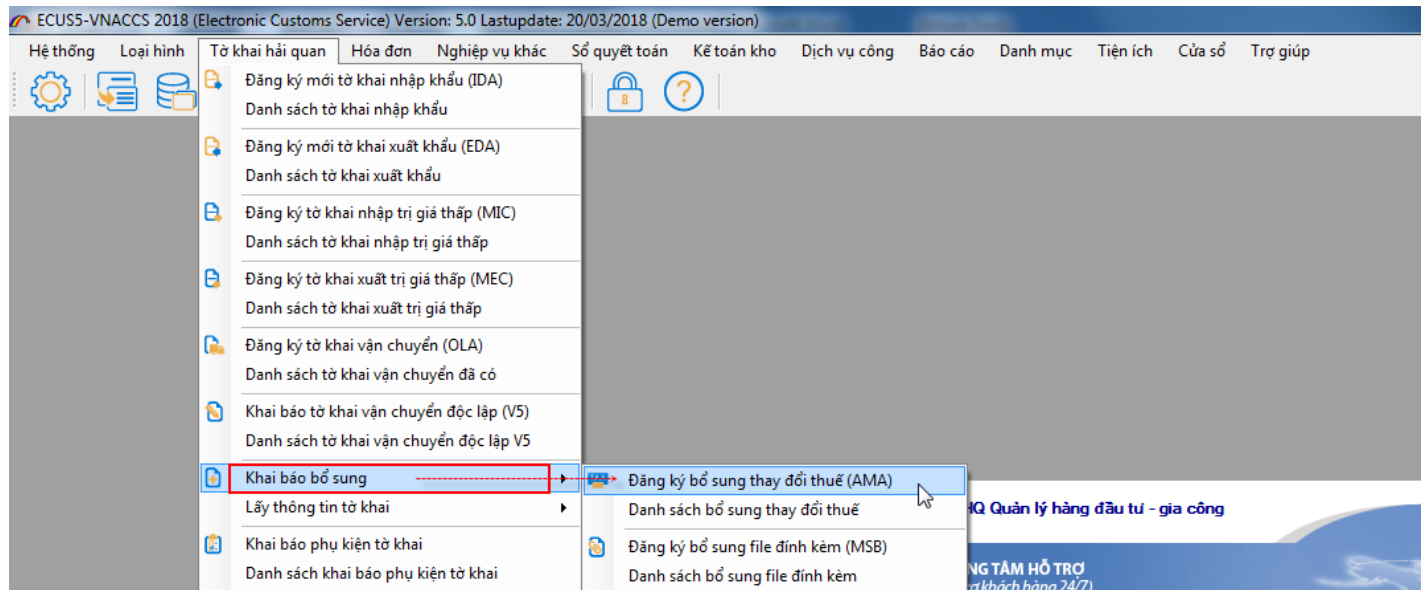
ECUS5-VNACCS 2018 (Electronic Customs Service) Version: 5.0 Lastupdate: 20/03/2018 (Demo version)

Hệ thống Loại hình Tờ khai hải quan Hóa đơn Nghiệp vụ khác Sổ quyết toán Kế toán kho Dịch vụ công Báo cáo Danh mục Tiện ích Cửa sổ Trợ giúp

Đăng ký mới tờ khai nhập khẩu (IDA)
Danh sách tờ khai nhập khẩu
Đăng ký mới tờ khai xuất khẩu (EDA)
Danh sách tờ khai xuất khẩu
Đăng ký tờ khai nhập trị giá thấp (MIC)
Danh sách tờ khai nhập trị giá thấp
Đăng ký tờ khai xuất trị giá thấp (MEC)
Danh sách tờ khai xuất trị giá thấp
Đăng ký tờ khai vận chuyển (OLA)
Danh sách tờ khai vận chuyển đã có
Khai báo tờ khai vận chuyển độc lập (V5)
Danh sách tờ khai vận chuyển độc lập V5
Khai báo bổ sung
Lấy thông tin tờ khai
Khai báo phụ kiện tờ khai
Danh sách khai báo phụ kiện tờ khai

Đăng ký bổ sung thay đổi thuế (AMA)
Danh sách bổ sung thay đổi thuế
Đăng ký bổ sung file đính kèm (MSB)
Danh sách bổ sung file đính kèm

HQ Quản lý hàng đầu tư - gia công
NG TÂM HỖ TRỢ
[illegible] khách hàng 24/7)